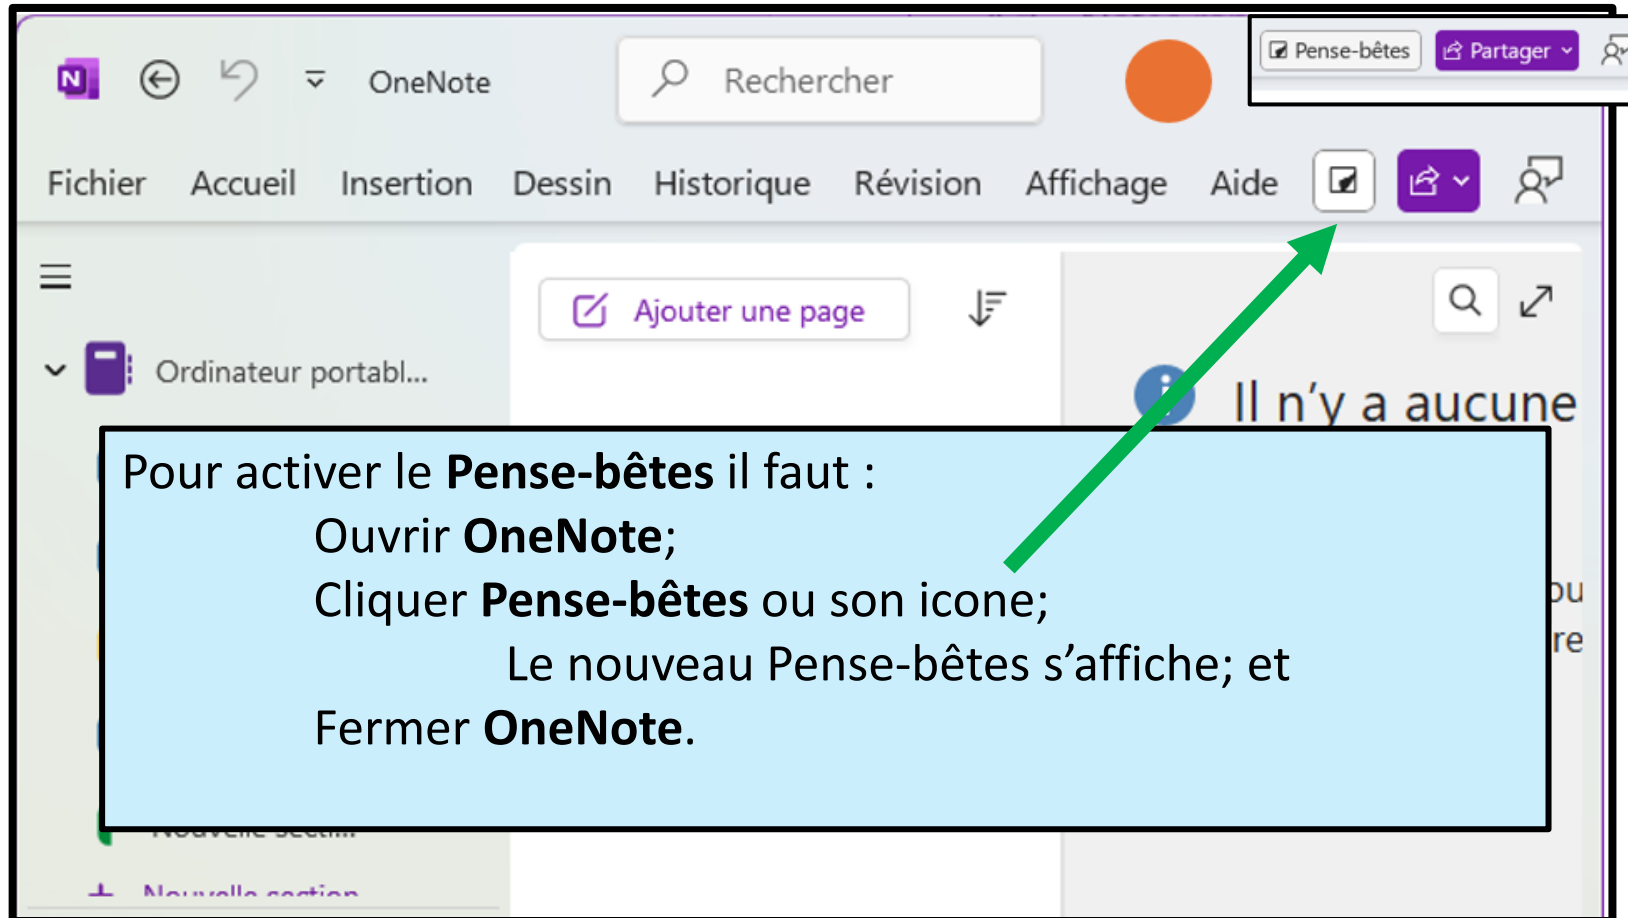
Pense-bêtes Partager

OneNote

Rechercher

Fichier Accueil Insertion Dessin Historique Révision Affichage Aide

Ajouter une page

Ordinateur portabl...

Il n'y a aucune

ou

re

Pour activer le **Pense-bêtes** il faut :

Ouvrir **OneNote**;

Cliquer **Pense-bêtes** ou son icone;

Le nouveau Pense-bêtes s'affiche; et

Fermer **OneNote**.

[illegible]

Nouvelle section